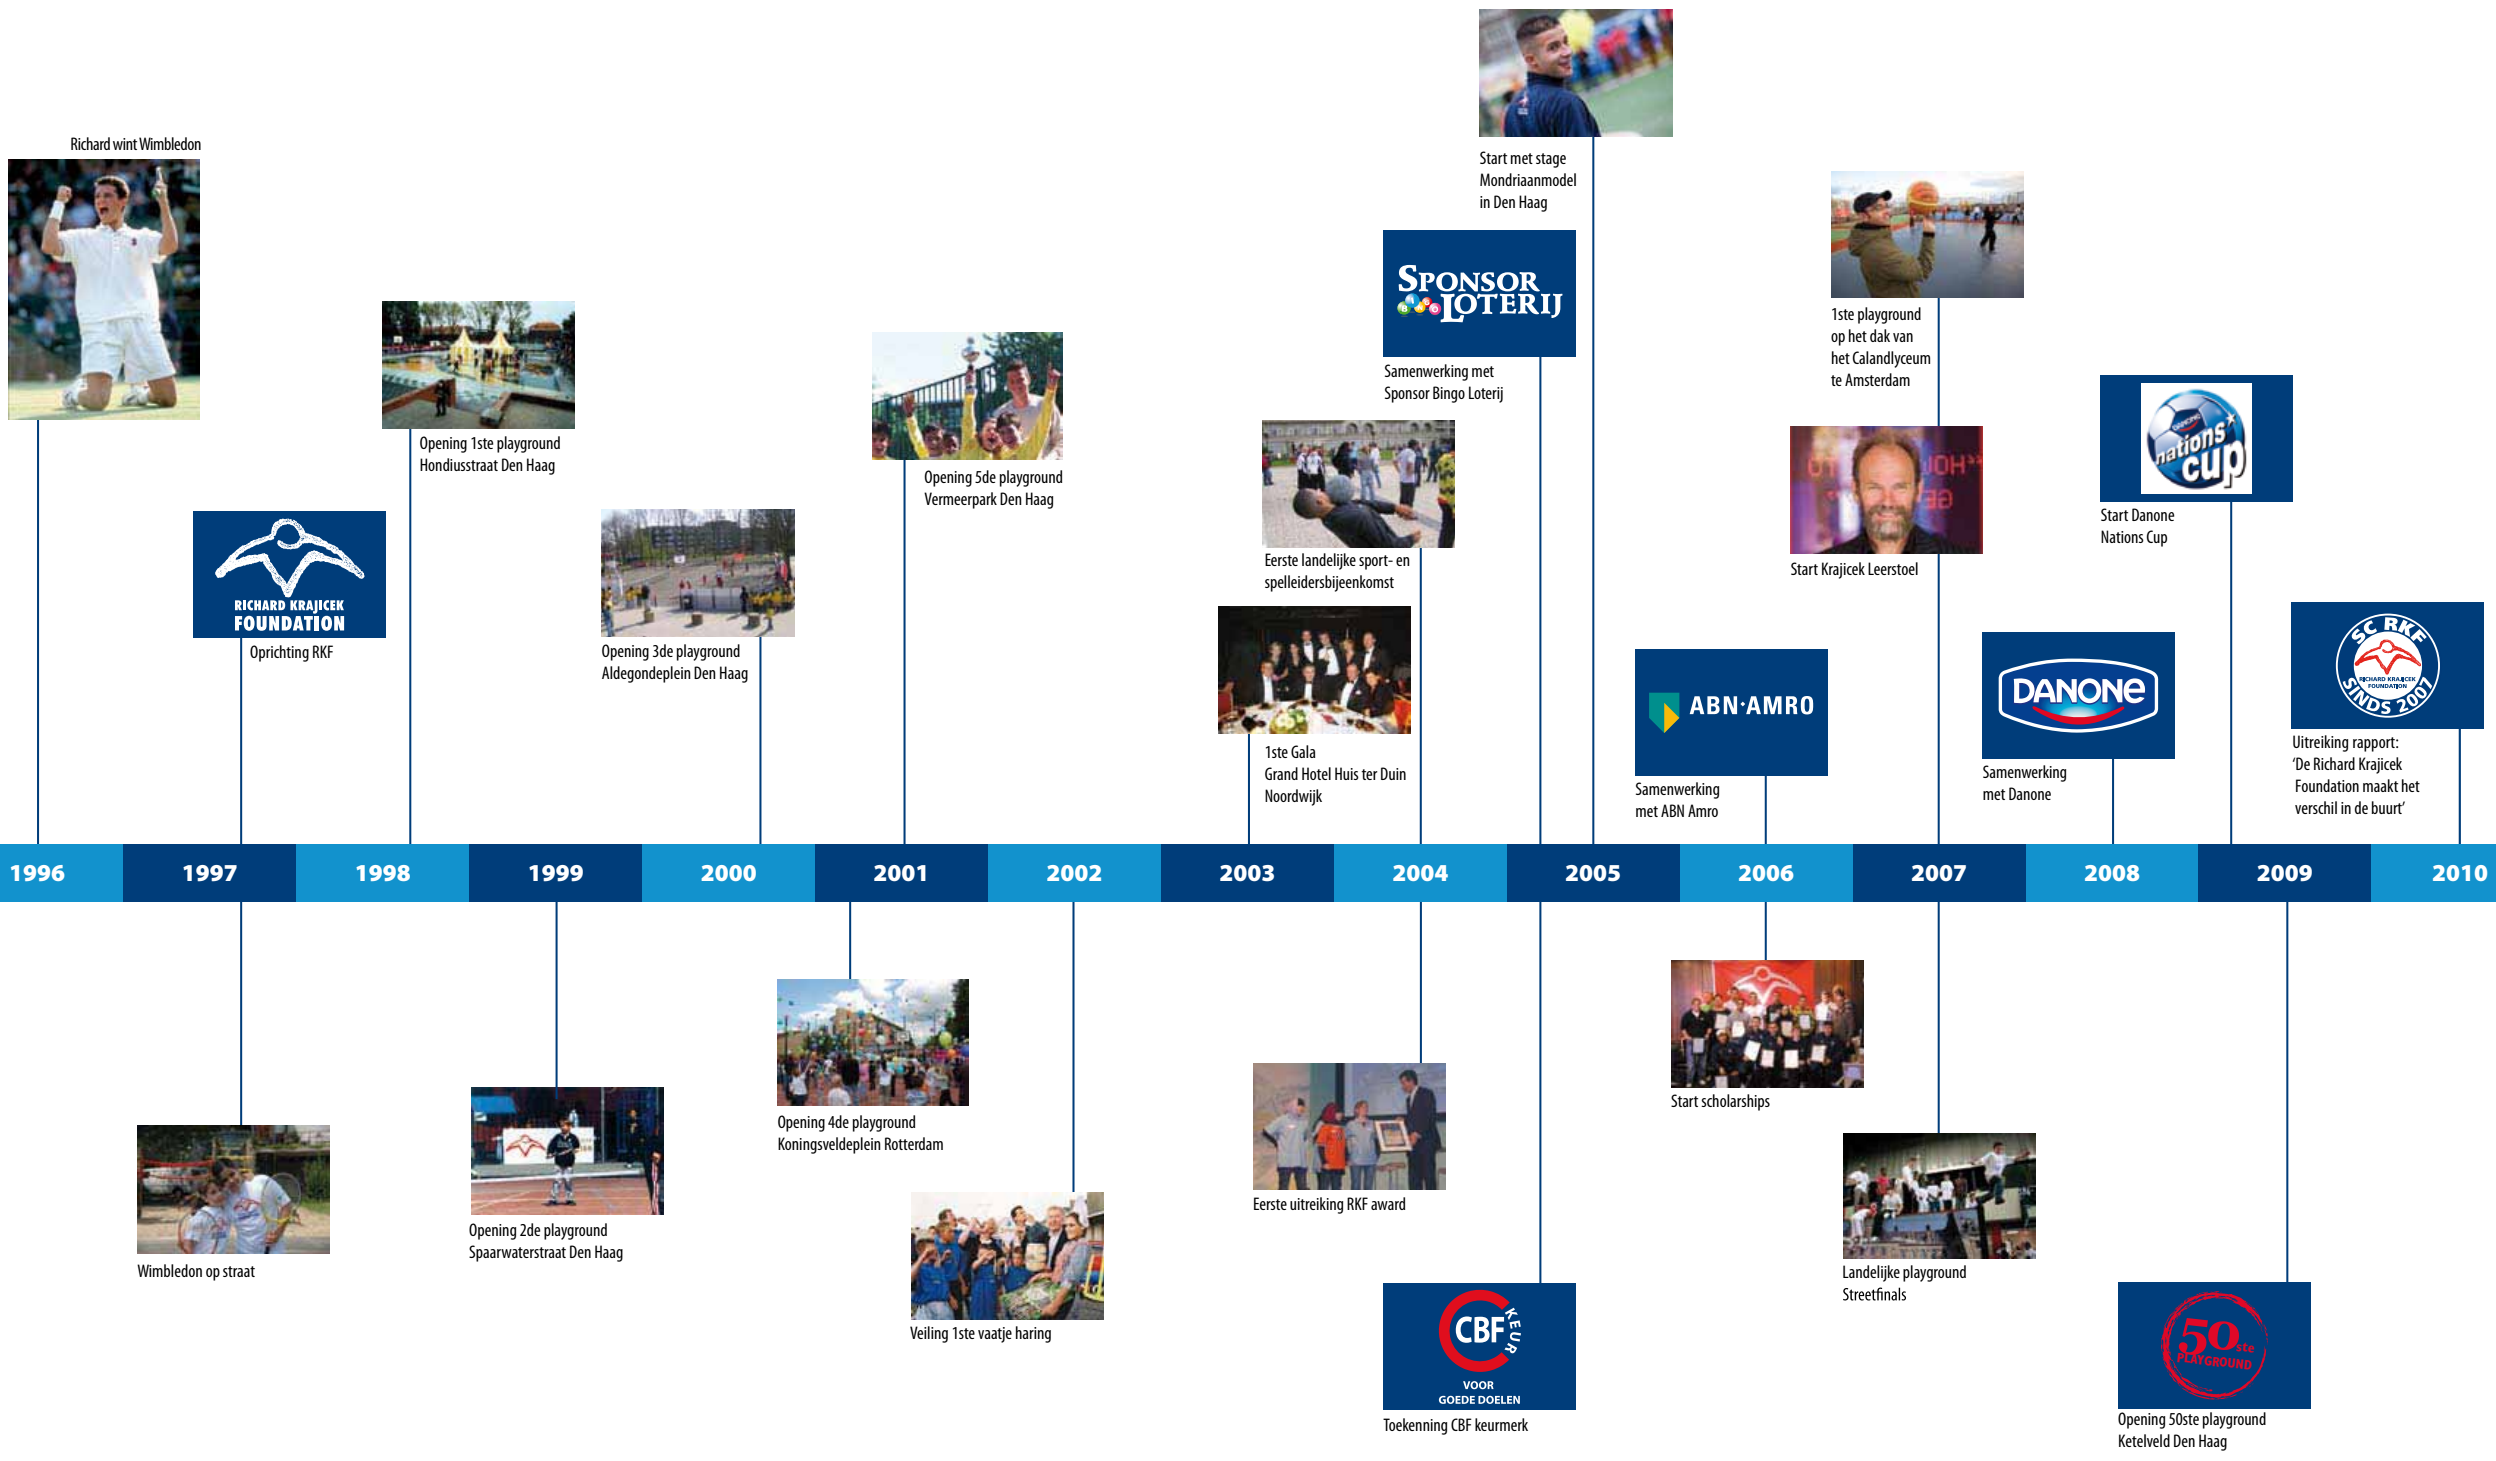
Richard wint Wimbledon

RICHARD KRAJICEK FOUNDATION

Oprichting RKF

Opening 1ste playground Hondiusstraat Den Haag

Opening 3de playground Aldegondeplein Den Haag

Opening 5de playground Vermeerpark Den Haag

Eerste landelijke sport- en spelleidersbijeenkomst

1ste Gala Grand Hotel Huis ter Duin Noordwijk

SPONSOR LOTERIJ

Samenwerking met Sponsor Bingo Loterij

Start met stage Mondriaanmodel in Den Haag

ABN·AMRO

Samenwerking met ABN Amro

1ste playground op het dak van het Calandlyceum te Amsterdam

Start Krajicek Leerstoel

DANONE

Samenwerking met Danone

nations cup

Start Danone Nations Cup

SC RKF SINDS 2007

Uitreiking rapport: 'De Richard Krajicek Foundation maakt het verschil in de buurt'

| 1996 | 1997 | 1998 | 1999 | 2000 | 2001 | 2002 | 2003 | 2004 | 2005 | 2006 | 2007 | 2008 | 2009 | 2010 |
|---|---|---|---|---|---|---|---|---|---|---|---|---|---|---|

Wimbledon op straat

Opening 2de playground Spaarwaterstraat Den Haag

Opening 4de playground Koningsveldeplein Rotterdam

Veiling 1ste vaatje haring

Eerste uitreiking RKF award

CBF KEUR VOOR GOEDE DOELEN

Toekenning CBF keurmerk

Start scholarships

Landelijke playground Streetfinals

50ste PLAYGROUND

Opening 50ste playground Ketelveld Den Haag